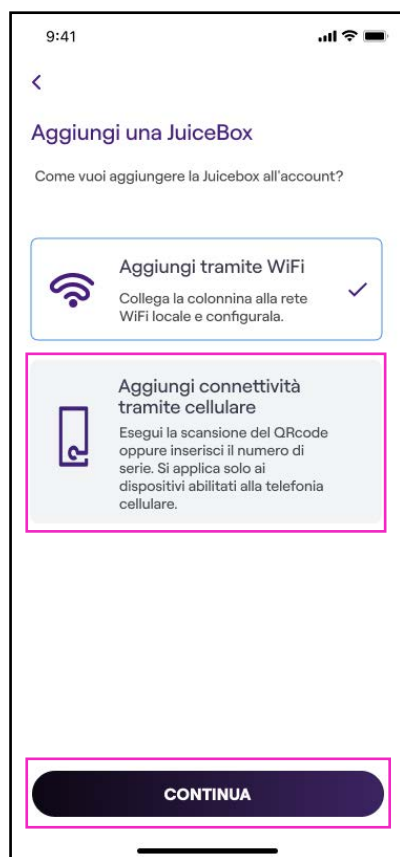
9:41

<

Aggiungi una JuiceBox

Come vuoi aggiungere la Juicebox all'account?

Aggiungi tramite WiFi

Collega la colonnina alla rete WiFi locale e configurala.

Aggiungi connettività tramite cellulare

Esegui la scansione del QRcode oppure inserisci il numero di serie. Si applica solo ai dispositivi abilitati alla telefonia cellulare.

CONTINUA